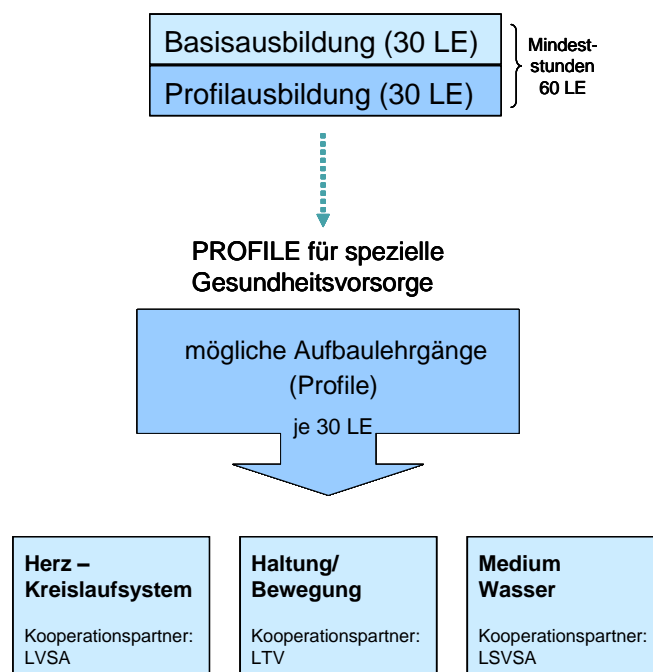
Basisausbildung (30 LE)

Profilausbildung (30 LE)

Mindeststunden 60 LE

PROFILE für spezielle Gesundheitsvorsorge

mögliche Aufbaulehrgänge (Profile)

je 30 LE

Herz – Kreislaufsystem

Kooperationspartner: LVSA

Haltung/ Bewegung

Kooperationspartner: LTV

Medium Wasser

Kooperationspartner: LSVSA